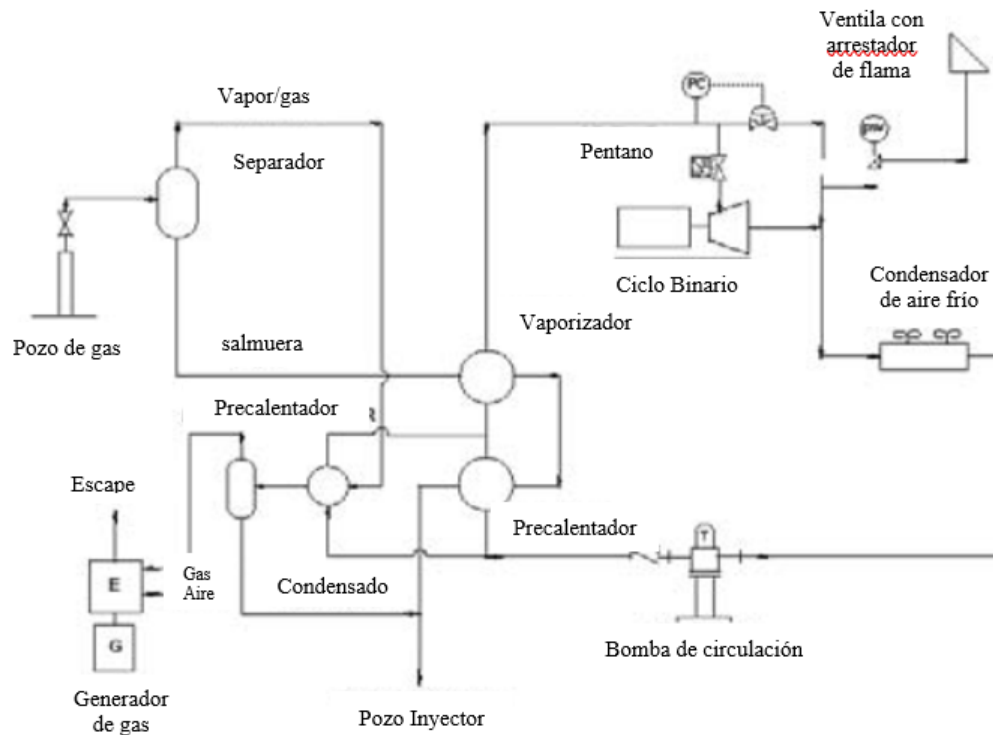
Ventila con arrestador de flama

Vapor/gas

PC

Separador

Pentano

PSV

Ciclo Binario

Condensador de aire frío

Vaporizador

Pozo de gas

salmuera

Precalentador

Escape

Precalentador

T

E

Gas

Aire

Condensado

G

Bomba de circulación

Generador de gas

Pozo Inyector